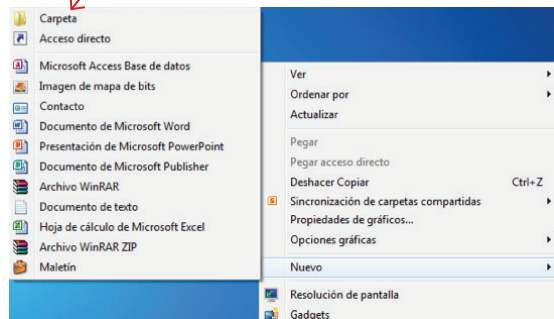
Carpeta
Acceso directo
Microsoft Access Base de datos
Imagen de mapa de bits
Contacto
Documento de Microsoft Word
Presentación de Microsoft PowerPoint
Documento de Microsoft Publisher
Archivo WinRAR
Documento de texto
Hoja de cálculo de Microsoft Excel
Archivo WinRAR ZIP
Maletín

Ver
Ordenar por
Actualizar
Pegar
Pegar acceso directo
Deshacer Copiar Ctrl+Z
Sincronización de carpetas compartidas
Propiedades de gráficos...
Opciones gráficas
Nuevo
Resolución de pantalla
Gadgets